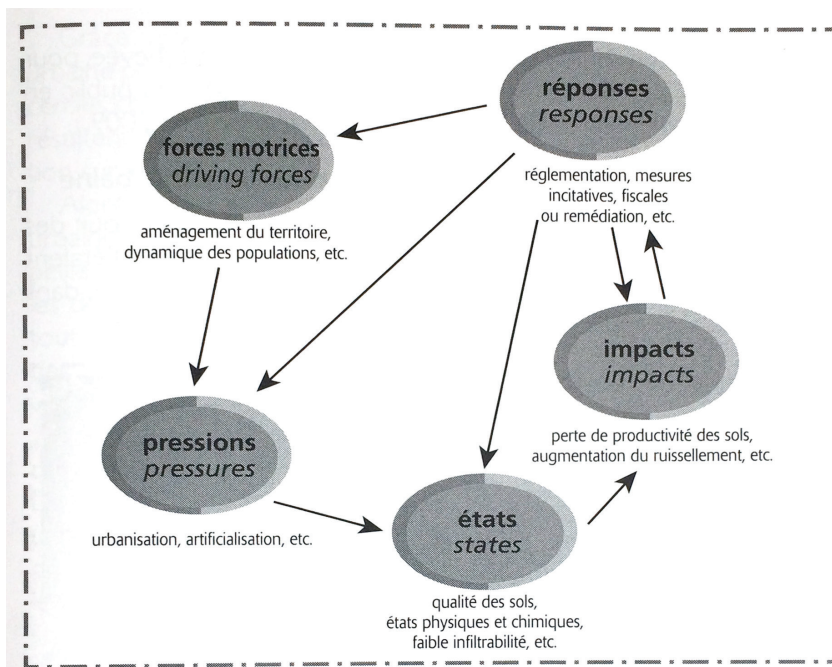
réponses
responses

réglementation, mesures incitatives, fiscales ou remédiation, etc.

forces motrices
driving forces

aménagement du territoire, dynamique des populations, etc.

impacts
impacts

perte de productivité des sols, augmentation du ruissellement, etc.

pressions
pressures

urbanisation, artificialisation, etc.

états
states

qualité des sols, états physiques et chimiques, faible infiltrabilité, etc.